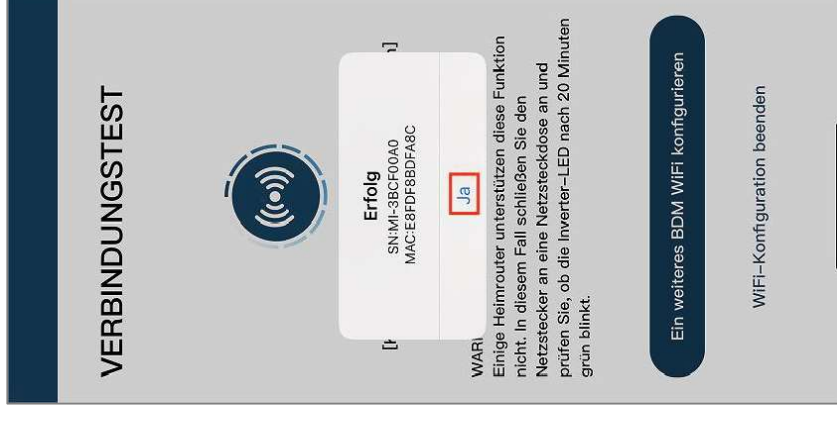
VERBINDUNGSTEST

Erfolg
SN:MI-3BCF00A0
MAC:E8FDF8BDFA8C

Ja

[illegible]

WARI
Einige Heimrouter unterstützen diese Funktion nicht. In diesem Fall schließen Sie den Netzstecker an eine Netzsteckdose an und prüfen Sie, ob die Inverter-LED nach 20 Minuten grün blinkt.

Ein weiteres BDM WiFi konfigurieren

WiFi-Konfiguration beenden